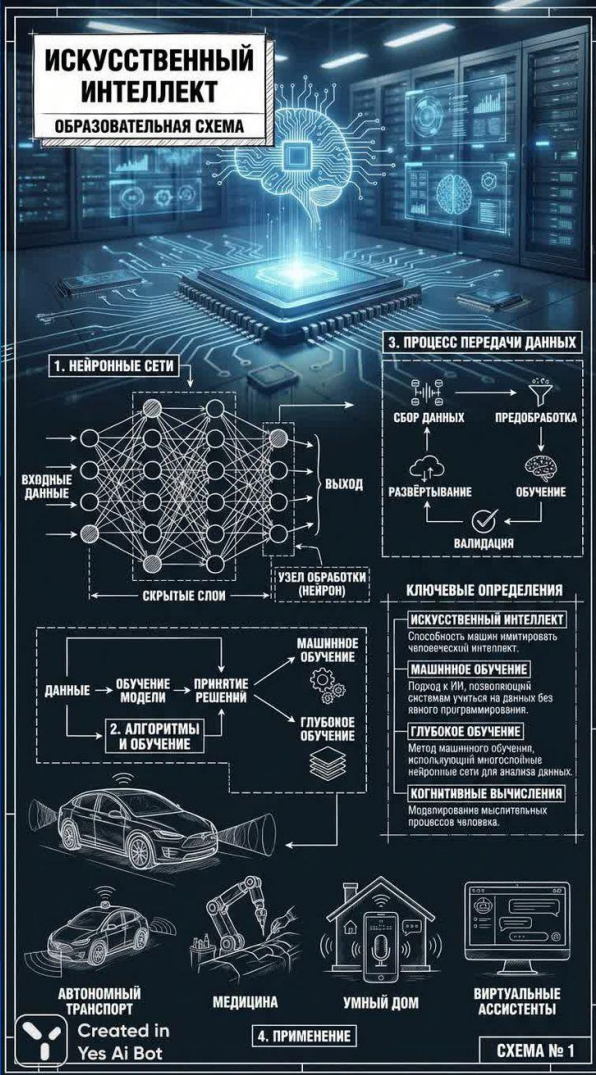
ИСКУССТВЕННЫЙ ИНТЕЛЛЕКТ
ОБРАЗОВАТЕЛЬНАЯ СХЕМА

1. НЕЙРОННЫЕ СЕТИ

ВХОДНЫЕ ДАННЫЕ

ВЫХОД

СКРЫТЫЕ СЛОИ

УЗЕЛ ОБРАБОТКИ (НЕЙРОН)

3. ПРОЦЕСС ПЕРЕДАЧИ ДАННЫХ

СБОР ДАННЫХ
ПРЕДОБРАБОТКА
РАЗВЁРТЫВАНИЕ
ОБУЧЕНИЕ
ВАЛИДАЦИЯ

ДАННЫЕ
ОБУЧЕНИЕ МОДЕЛИ
ПРИНЯТИЕ РЕШЕНИЙ
2. АЛГОРИТМЫ И ОБУЧЕНИЕ
МАШИННОЕ ОБУЧЕНИЕ
ГЛУБОКОЕ ОБУЧЕНИЕ

КЛЮЧЕВЫЕ ОПРЕДЕЛЕНИЯ

ИСКУССТВЕННЫЙ ИНТЕЛЛЕКТ
Способность машин имитировать человеческий интеллект.

МАШИННОЕ ОБУЧЕНИЕ
Подход к ИИ, позволяющий системам учиться на данных без явного программирования.

ГЛУБОКОЕ ОБУЧЕНИЕ
Метод машинного обучения, использующий многослойные нейронные сети для анализа данных.

КОГНИТИВНЫЕ ВЫЧИСЛЕНИЯ
Моделирование мыслительных процессов человека.

АВТОНОМНЫЙ ТРАНСПОРТ
МЕДИЦИНА
УМНЫЙ ДОМ
ВИРТУАЛЬНЫЕ АССИСТЕНТЫ

Created in Yes Ai Bot

4. ПРИМЕНЕНИЕ

СХЕМА № 1